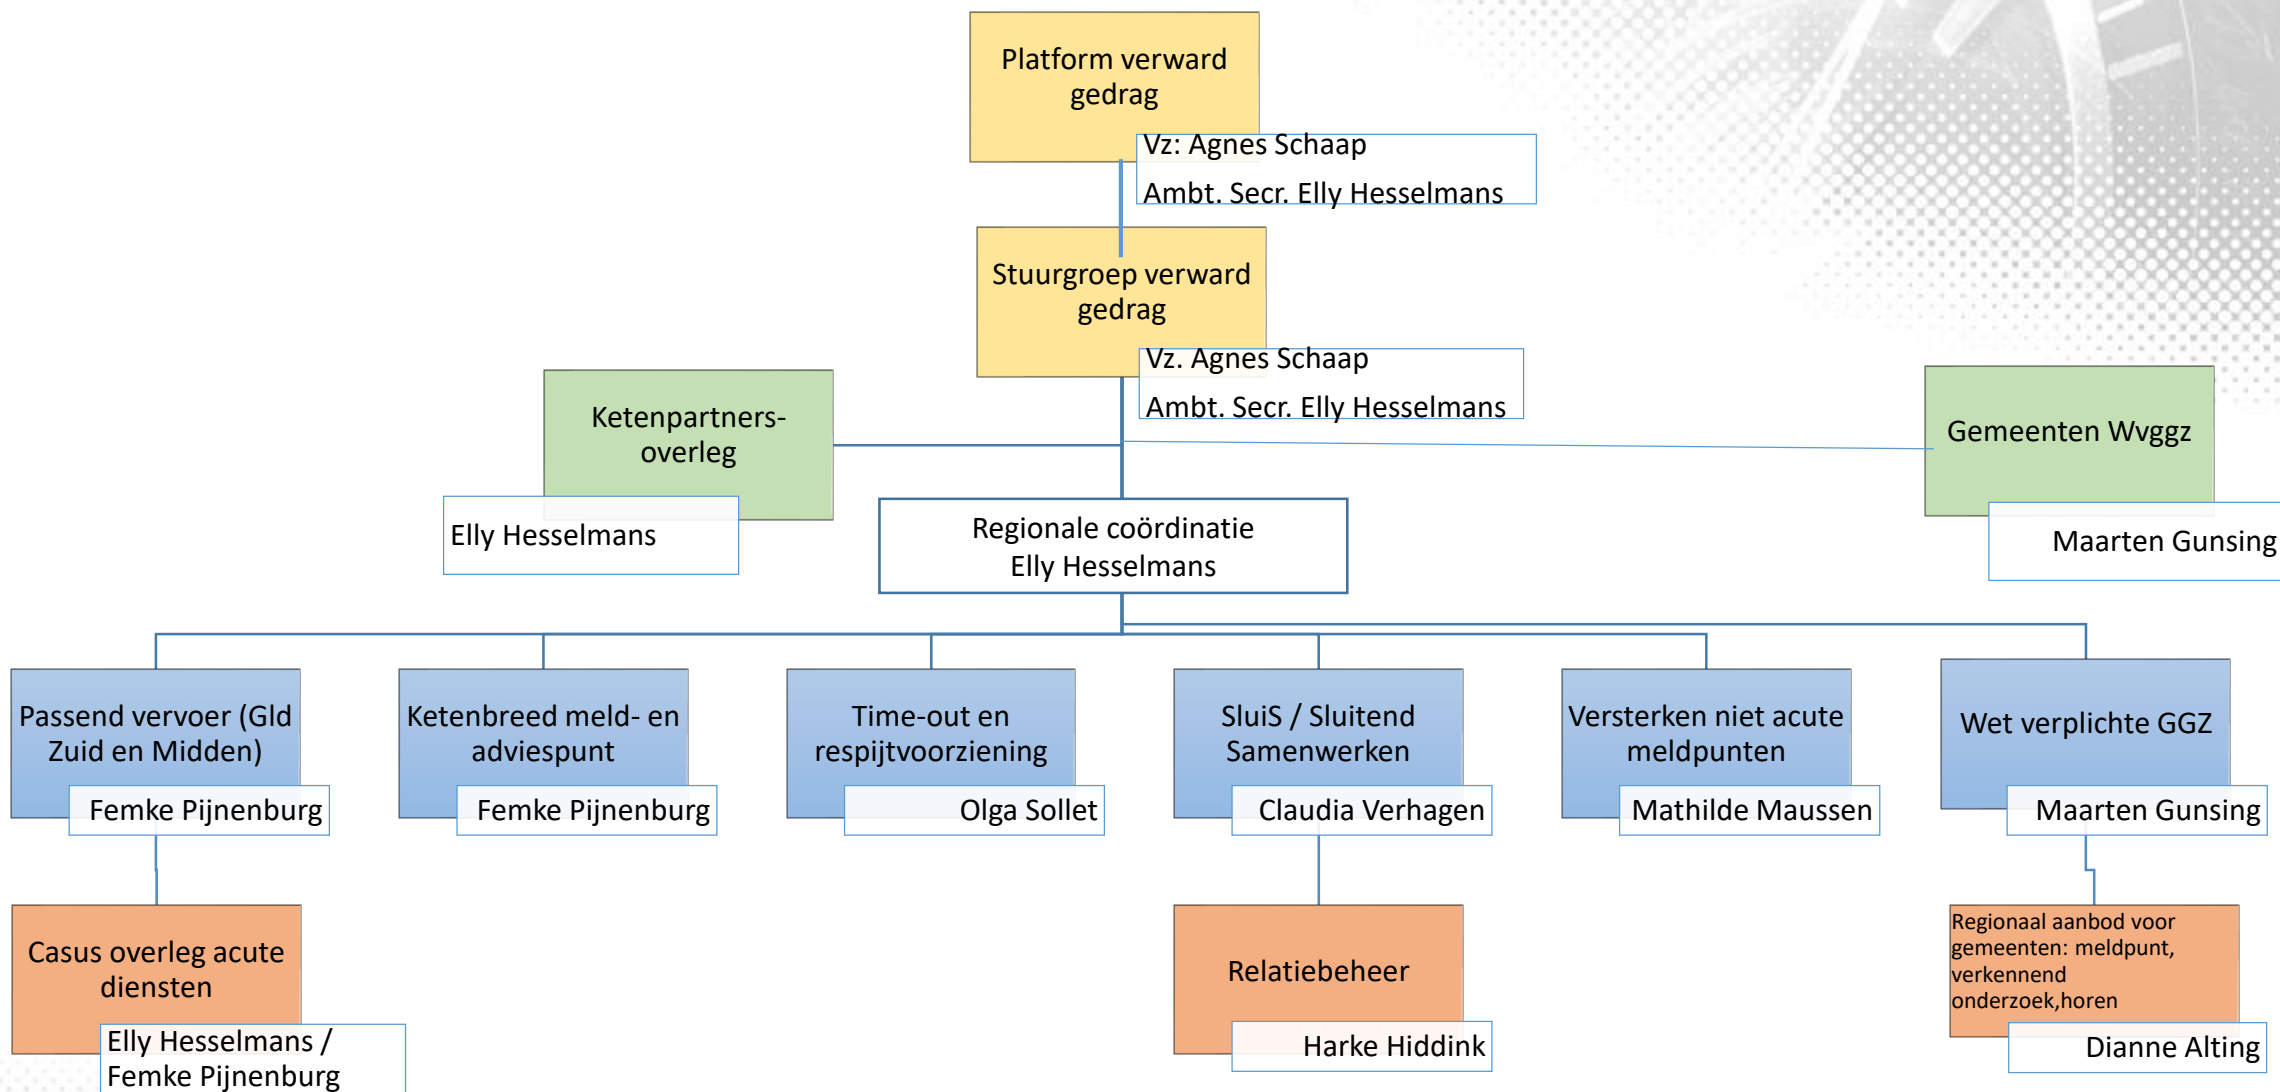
Platform verward gedrag

Vz: Agnes Schaap
Ambt. Secr. Elly Hesselmans

Stuurgroep verward gedrag

Vz. Agnes Schaap
Ambt. Secr. Elly Hesselmans

Ketenpartners-overleg

Elly Hesselmans

Gemeenten Wvggz

Maarten Gunsing

Regionale coördinatie
Elly Hesselmans

Passend vervoer (Gld Zuid en Midden)

Femke Pijnenburg

Ketenbreed meld- en adviespunt

Femke Pijnenburg

Time-out en respijtvoorziening

Olga Sollet

SluiS / Sluitend Samenwerken

Claudia Verhagen

Versterken niet acute meldpunten

Mathilde Maussen

Wet verplichte GGZ

Maarten Gunsing

Casus overleg acute diensten

Elly Hesselmans / Femke Pijnenburg

Relatiebeheer

Harke Hiddink

Regionaal aanbod voor gemeenten: meldpunt, verkennend onderzoek,horen

Dianne Alting